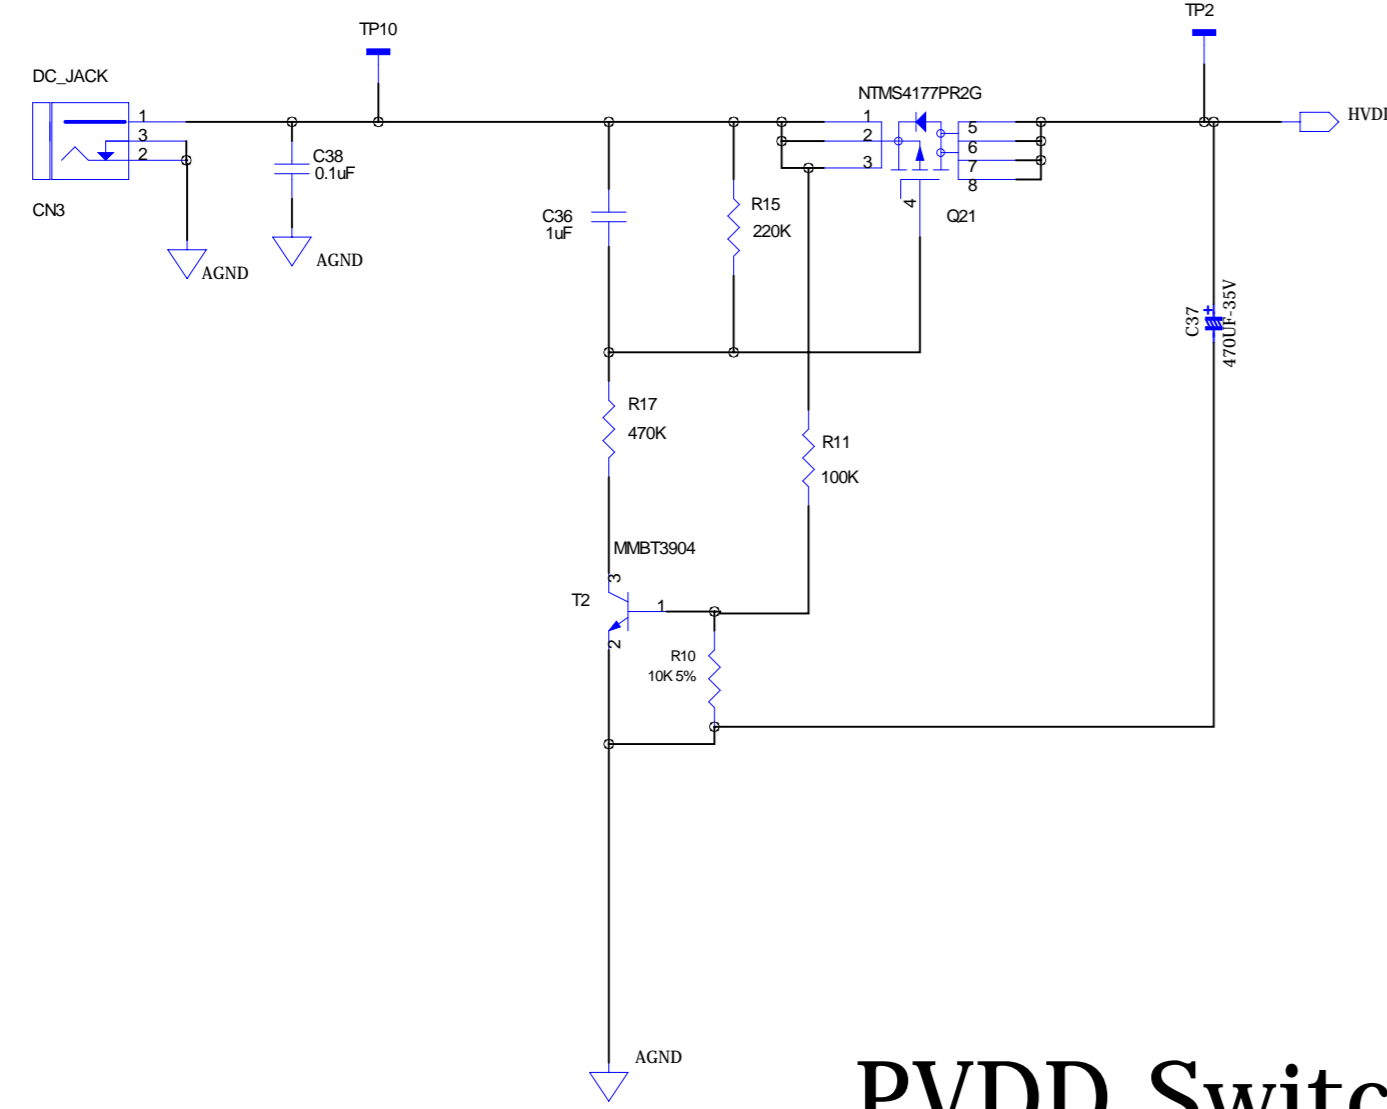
TP10

TP2

DC_JACK

1
3
2

CN3

AGND

C38
0.1uF

AGND

NTMS4177PR2G

1
2
3

5
6
7
8

4

Q21

HVDI

C36
1uF

R15
220K

C37
470UF-35V

R17
470K

R11
100K

MMBT3904

3

T2

1

2

R10
10K 5%

AGND

PVDD Switc